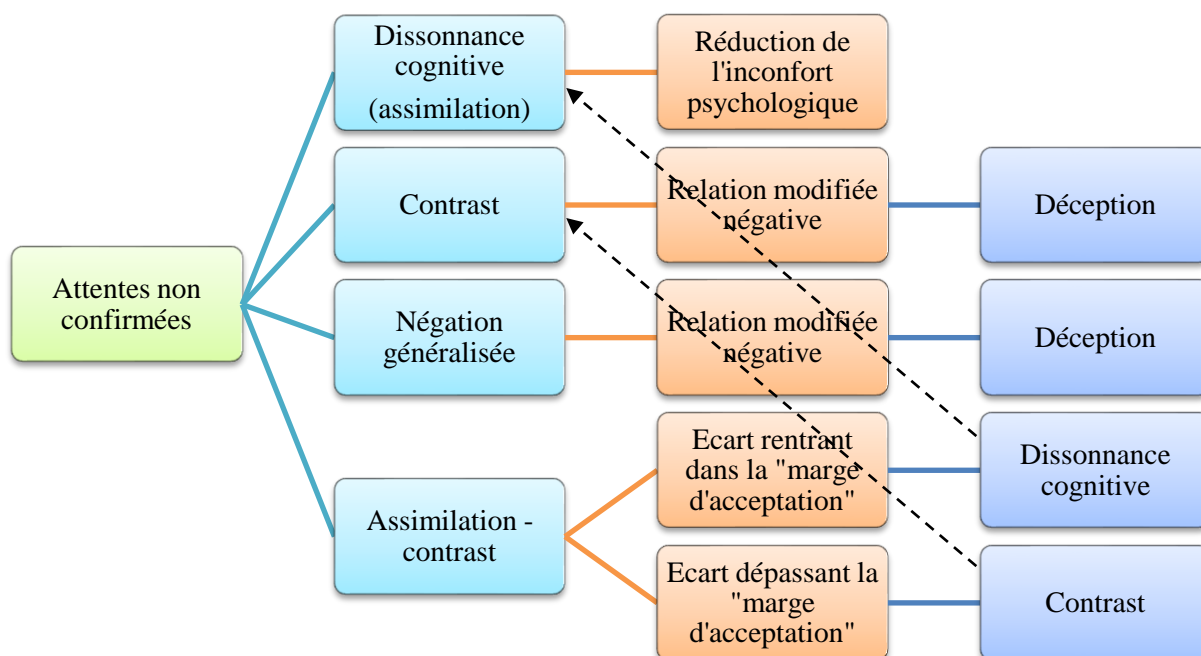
Attentes non confirmées

Dissonance cognitive (assimilation)

Réduction de l'inconfort psychologique

Contrast

Relation modifiée négative

Déception

Négation généralisée

Relation modifiée négative

Déception

Assimilation - contrast

Ecart rentrant dans la "marge d'acceptation"

Dissonance cognitive

Ecart dépassant la "marge d'acceptation"

Contrast